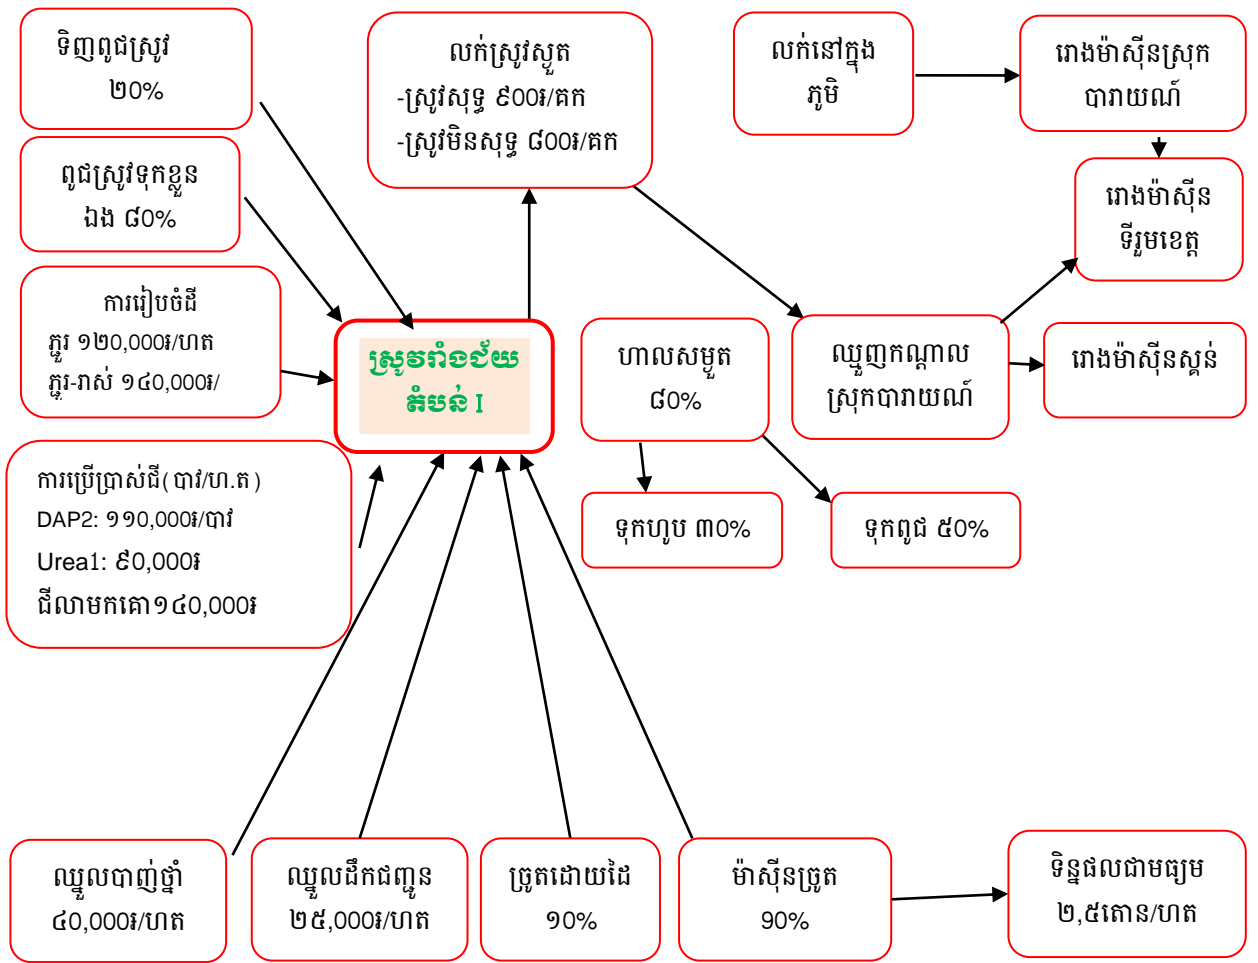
ទិញពូជស្រូវ
២០%

ពូជស្រូវទុកខ្លួនឯង ៨០%

ការរៀបចំដី
ភ្ជួរ ១២០,០០០៛/ហត
ភ្ជួរ-រាស់ ១៤០,០០០៛/

ការប្រើប្រាស់ជី(បាវ/ហ.ត)
DAP2: ១១០,០០០៛/បាវ
Urea1: ៩០,០០០៛
ជីលាមកគោ១៤០,០០០៛

លក់ស្រូវស្ងួត
-ស្រូវសុទ្ធ ៩០០៛/គក
-ស្រូវមិនសុទ្ធ ៨០០៛/គក

ស្រូវរាំងជ័យ
តំបន់ I

លក់នៅក្នុងភូមិ

រោងម៉ាស៊ីនស្រុកបារាយណ៍

រោងម៉ាស៊ីនទីរួមខេត្ត

ហាលសម្ងួត
៨០%

ឈ្មួញកណ្តាលស្រុកបារាយណ៍

រោងម៉ាស៊ីនស្គន់

ទុកហូប ៣០%

ទុកពូជ ៥០%

ឈ្នួលបាញ់ថ្នាំ
៤០,០០០៛/ហត

ឈ្នួលដឹកជញ្ជូន
២៥,០០០៛/ហត

ច្រូតដោយដៃ
១០%

ម៉ាស៊ីនច្រូត
90%

ទិន្នផលជាមធ្យម
២,៥តោន/ហត